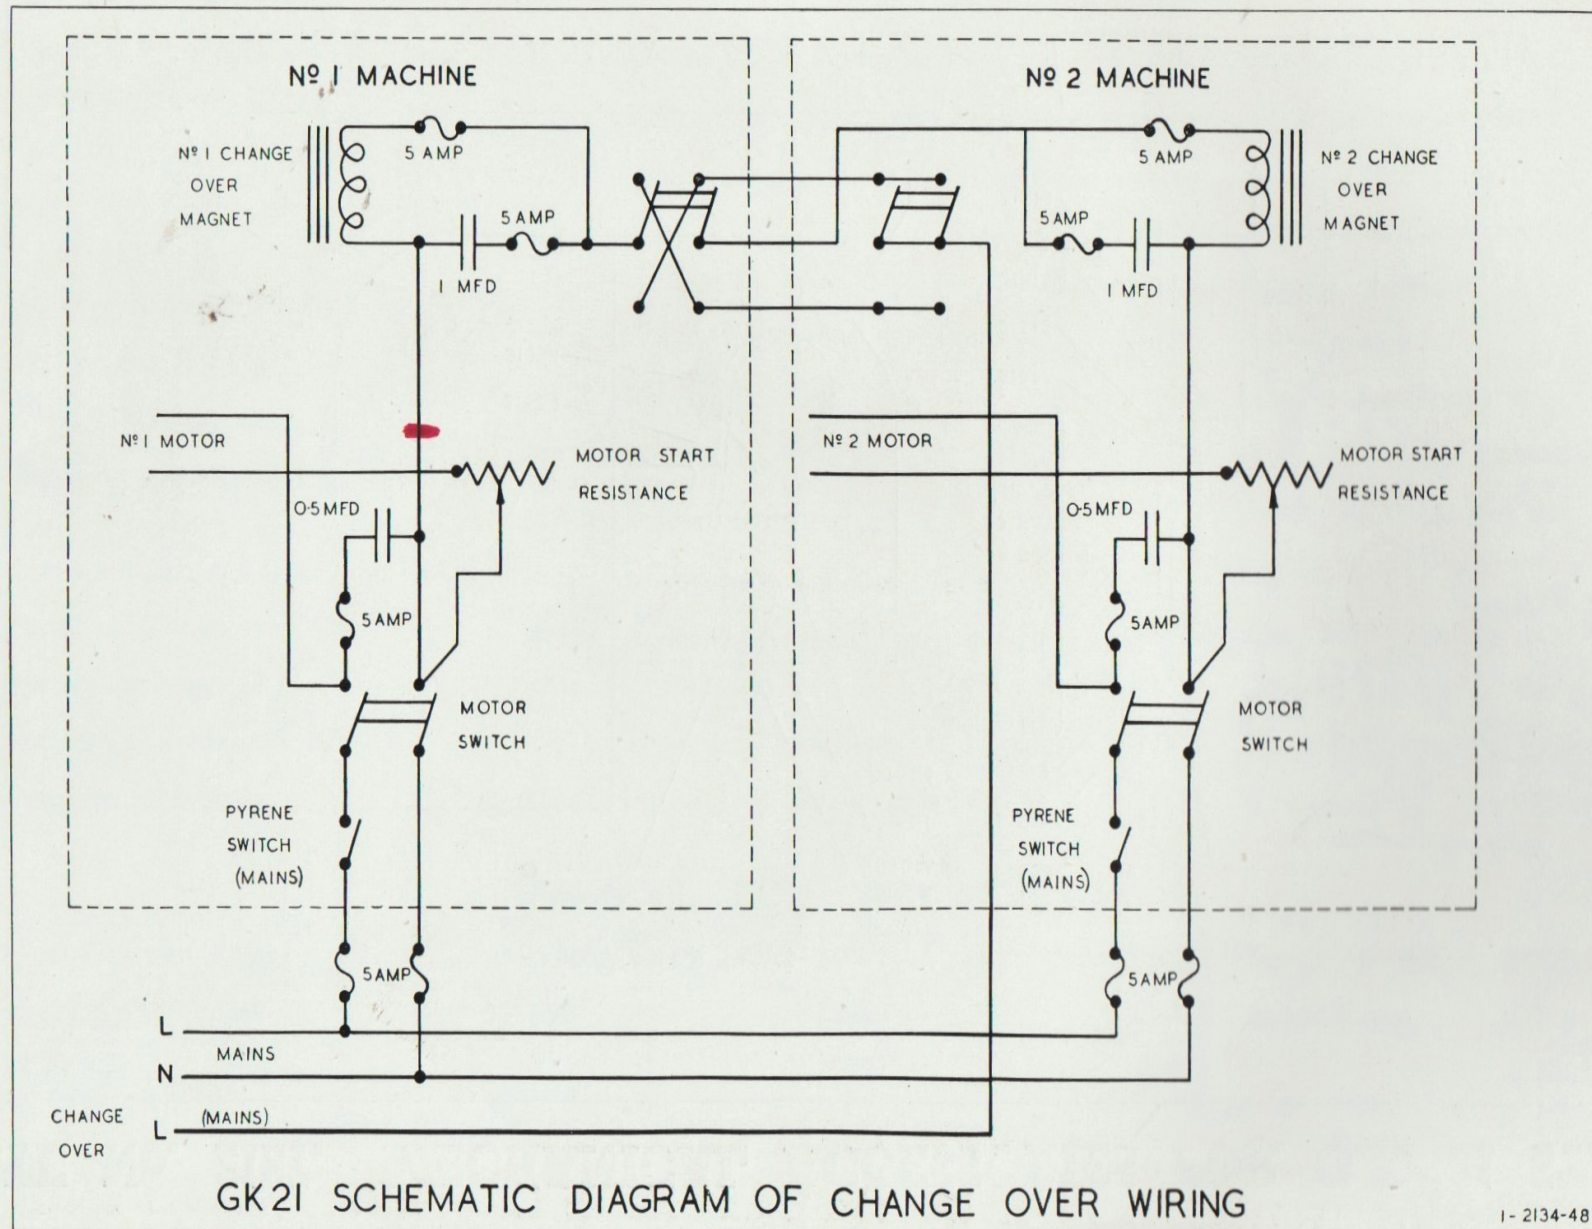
Nº 1 MACHINE

Nº 1 CHANGE OVER MAGNET

5 AMP

5 AMP

1 MFD

Nº 1 MOTOR

MOTOR START RESISTANCE

0·5 MFD

5 AMP

MOTOR SWITCH

PYRENE SWITCH (MAINS)

5 AMP

Nº 2 MACHINE

5 AMP

Nº 2 CHANGE OVER MAGNET

5 AMP

1 MFD

Nº 2 MOTOR

MOTOR START RESISTANCE

0·5 MFD

5 AMP

MOTOR SWITCH

PYRENE SWITCH (MAINS)

5 AMP

L

MAINS

N

CHANGE OVER

L

(MAINS)

GK 21 SCHEMATIC DIAGRAM OF CHANGE OVER WIRING

1 - 2134-48